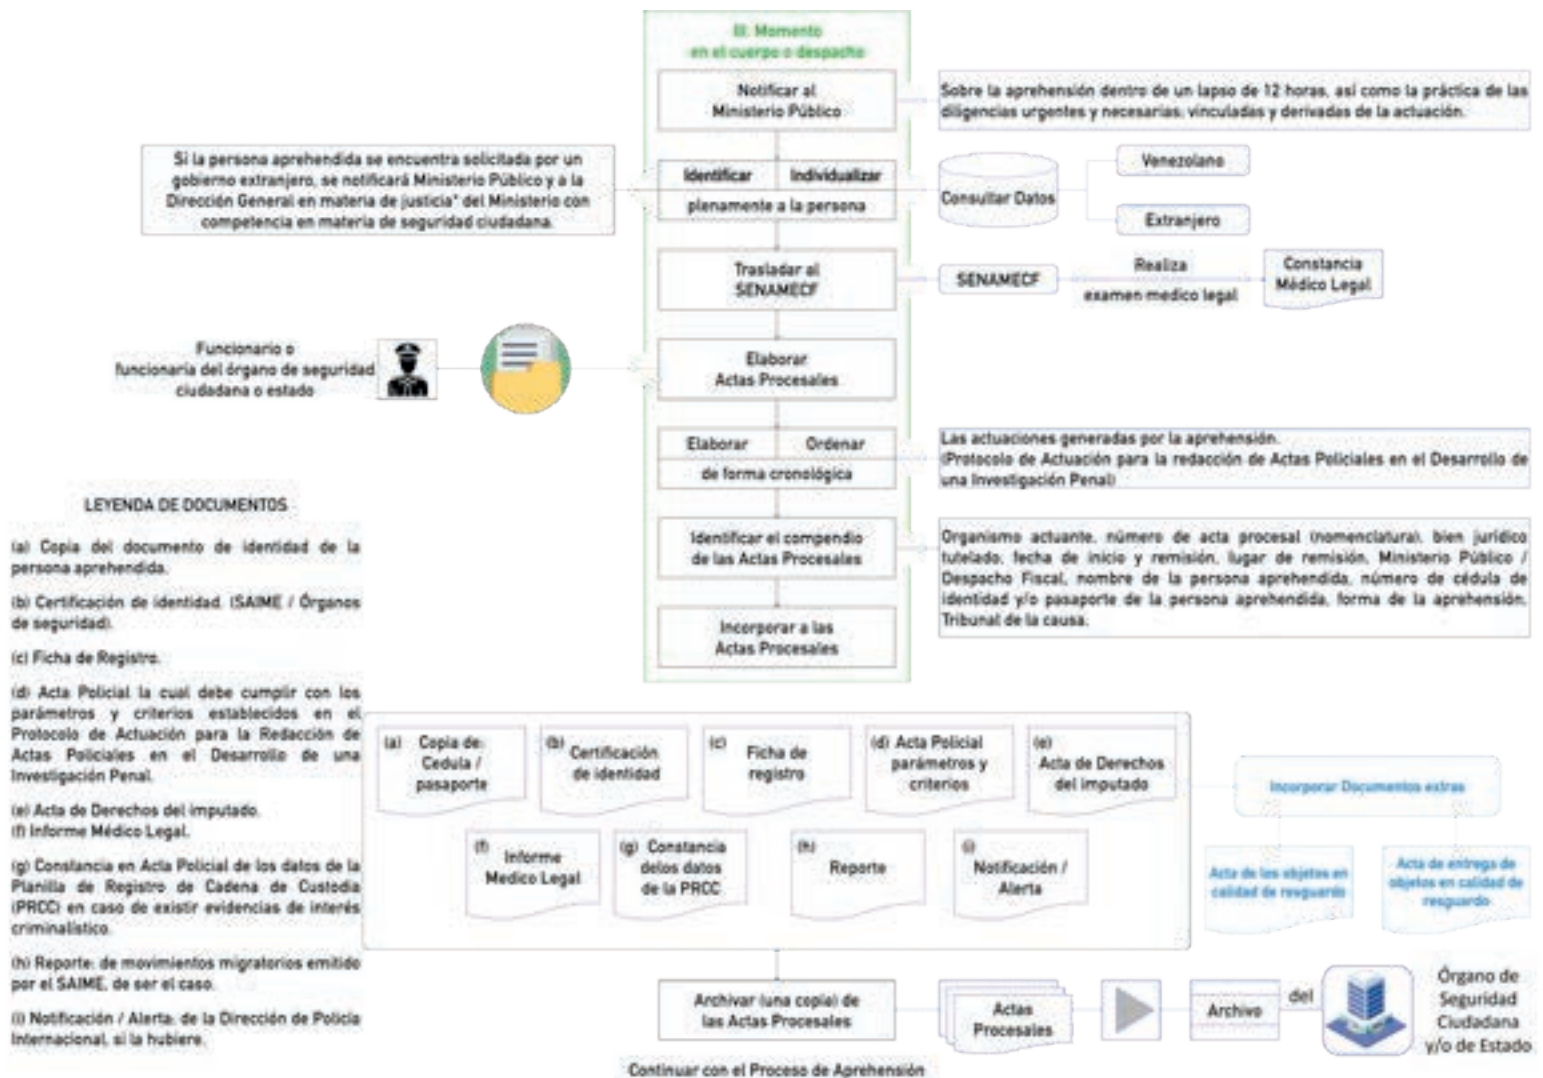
III. Momento
en el cuerpo o despacho

Notificar al Ministerio Público

Sobre la aprehensión dentro de un lapso de 12 horas, así como la práctica de las diligencias urgentes y necesarias vinculadas y derivadas de la actuación.

Si la persona aprehendida se encuentra solicitada por un gobierno extranjero, se notificará Ministerio Público y a la Dirección General en materia de justicia* del Ministerio con competencia en materia de seguridad ciudadana.

Identificar Individualizar
plenamente a la persona

Consultar Datos

Venezolano

Extranjero

Trasladar al SENAMECF

SENAMECF

Realiza
examen medico legal

Constancia Médico Legal

Funcionario o funcionaria del órgano de seguridad ciudadana o estado

Elaborar Actas Procesales

Elaborar Ordenar
de forma cronológica

Las actuaciones generadas por la aprehensión.
(Protocolo de Actuación para la redacción de Actas Policiales en el Desarrollo de una Investigación Penal)

LEYENDA DE DOCUMENTOS

(a) Copia del documento de identidad de la persona aprehendida.

(b) Certificación de identidad. (SAIME / Órganos de seguridad).

(c) Ficha de Registro.

(d) Acta Policial la cual debe cumplir con los parámetros y criterios establecidos en el Protocolo de Actuación para la Redacción de Actas Policiales en el Desarrollo de una Investigación Penal.

(e) Acta de Derechos del imputado.
(f) Informe Médico Legal.

(g) Constancia en Acta Policial de los datos de la Planilla de Registro de Cadena de Custodia (PRCC) en caso de existir evidencias de interés criminalístico.

(h) Reporte: de movimientos migratorios emitido por el SAIME, de ser el caso.

(i) Notificación / Alerta: de la Dirección de Policía Internacional, si la hubiere.

Identificar el compendio de las Actas Procesales

Organismo actuante, número de acta procesal (nomenclatura), bien jurídico tutelado, fecha de inicio y remisión, lugar de remisión, Ministerio Público / Despacho Fiscal, nombre de la persona aprehendida, número de cédula de identidad y/o pasaporte de la persona aprehendida, forma de la aprehensión. Tribunal de la causa.

Incorporar a las Actas Procesales

(a) Copia de Cedula / pasaporte

(b) Certificación de identidad

(c) Ficha de registro

(d) Acta Policial parámetros y criterios

(e) Acta de Derechos del imputado

(f) Informe Medico Legal

(g) Constancia delos datos de la PRCC

(h) Reporte

(i) Notificación / Alerta

Incorporar Documentos extras

Acta de los objetos en calidad de resguardo

Acta de entrega de objetos en calidad de resguardo

Archivar (una copia) de las Actas Procesales

Actas Procesales

Archivo

del

Órgano de Seguridad Ciudadana y/o de Estado

Continuar con el Proceso de Aprehensión